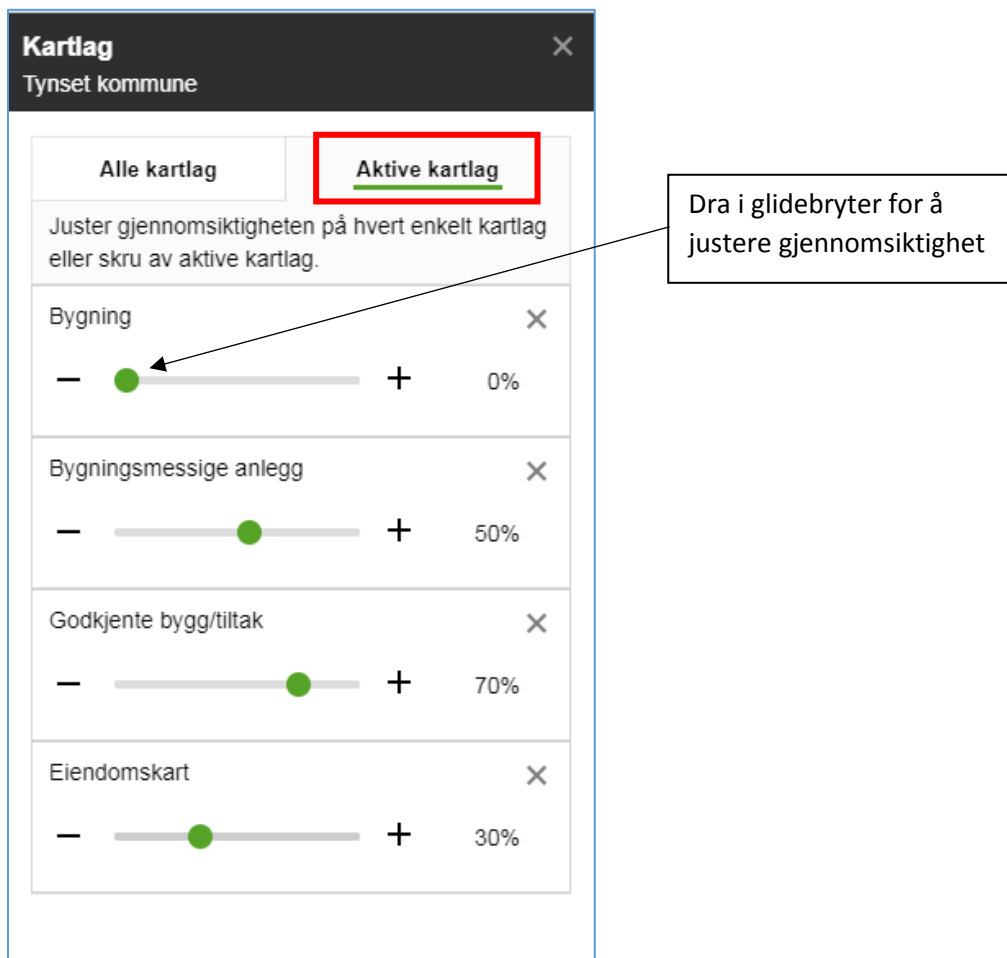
Kartlag
Tynset kommune

×

Alle kartlag

Aktive kartlag

Dra i glidebryter for å justere gjennomsiktighet

Juster gjennomsiktigheten på hvert enkelt kartlag eller skru av aktive kartlag.

Bygning ×
− + 0%

Bygningsmessige anlegg ×
− + 50%

Godkjente bygg/tiltak ×
− + 70%

Eiendomskart ×
− + 30%